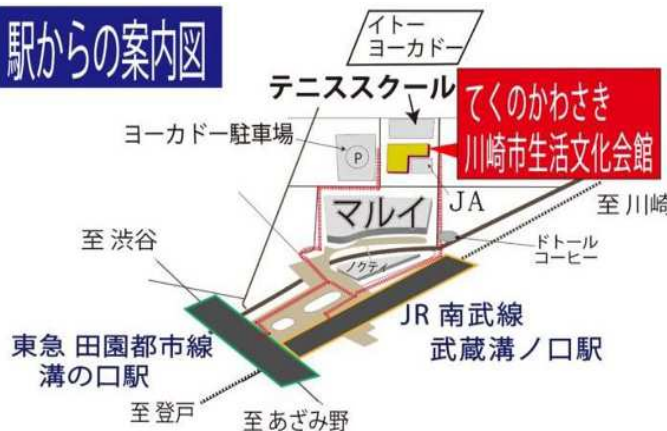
駅からの案内図

イトー
ヨーカドー

テニススクール

てくのかわさき
川崎市生活文化会館

ヨーカドー駐車場

P

JA

マルイ

至 川崎

至 渋谷

ドトール
コーヒー

ノクティ

東急 田園都市線
溝の口駅

JR 南武線
武蔵溝ノ口駅

至 登戸

至 あざみ野